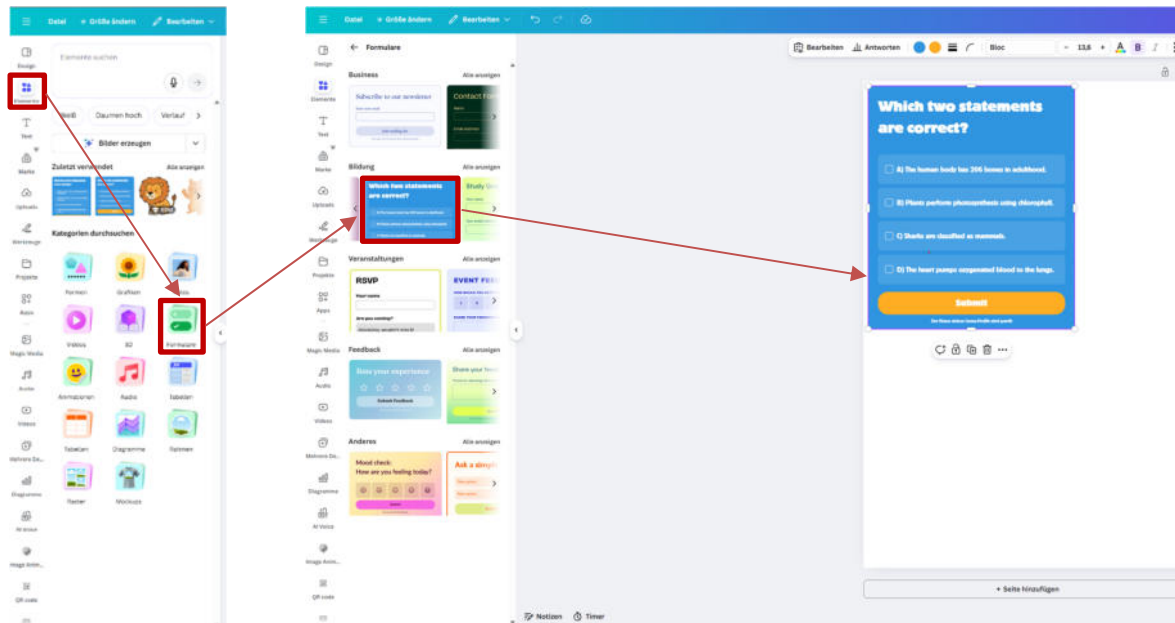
Datei + Größe ändern Bearbeiten

Design
Elemente
Text
Marke
Uploads
Werkzeuge
Projekte
Apps
Magic Media
Audio
Videos
Mehrere Se...
Diagramme
AI Voice
Image Anim...
QR-code

Elemente suchen

Weiß Daumen hoch Verlauf

Bilder erzeugen

Zuletzt verwendet Alle anzeigen

Kategorien durchsuchen

Formen Grafiken Fotos
Videos 3D Formulare
Animationen Audio Tabellen
Tabellen Diagramme Rahmen
Raster Mockups

Datei + Größe ändern Bearbeiten

Formulare

Business Alle anzeigen
Subscribe to our newsletter
Contact Fo

Bildung Alle anzeigen
Which two statements are correct?
Study Gu

Veranstaltungen Alle anzeigen
RSVP
EVENT FE

Feedback Alle anzeigen
Rate your experience
Submit Feedback
Share your

Anderes Alle anzeigen
Mood check: How are you feeling today?
Ask a sing

Notizen Timer

Bearbeiten Antworten Bloc 13,6 B I

Which two statements are correct?
A) The human body has 206 bones in adulthood.
B) Plants perform photosynthesis using chlorophyll.
C) Sharks are classified as mammals.
D) The heart pumps oxygenated blood to the lungs.
Submit

+ Seite hinzufügen